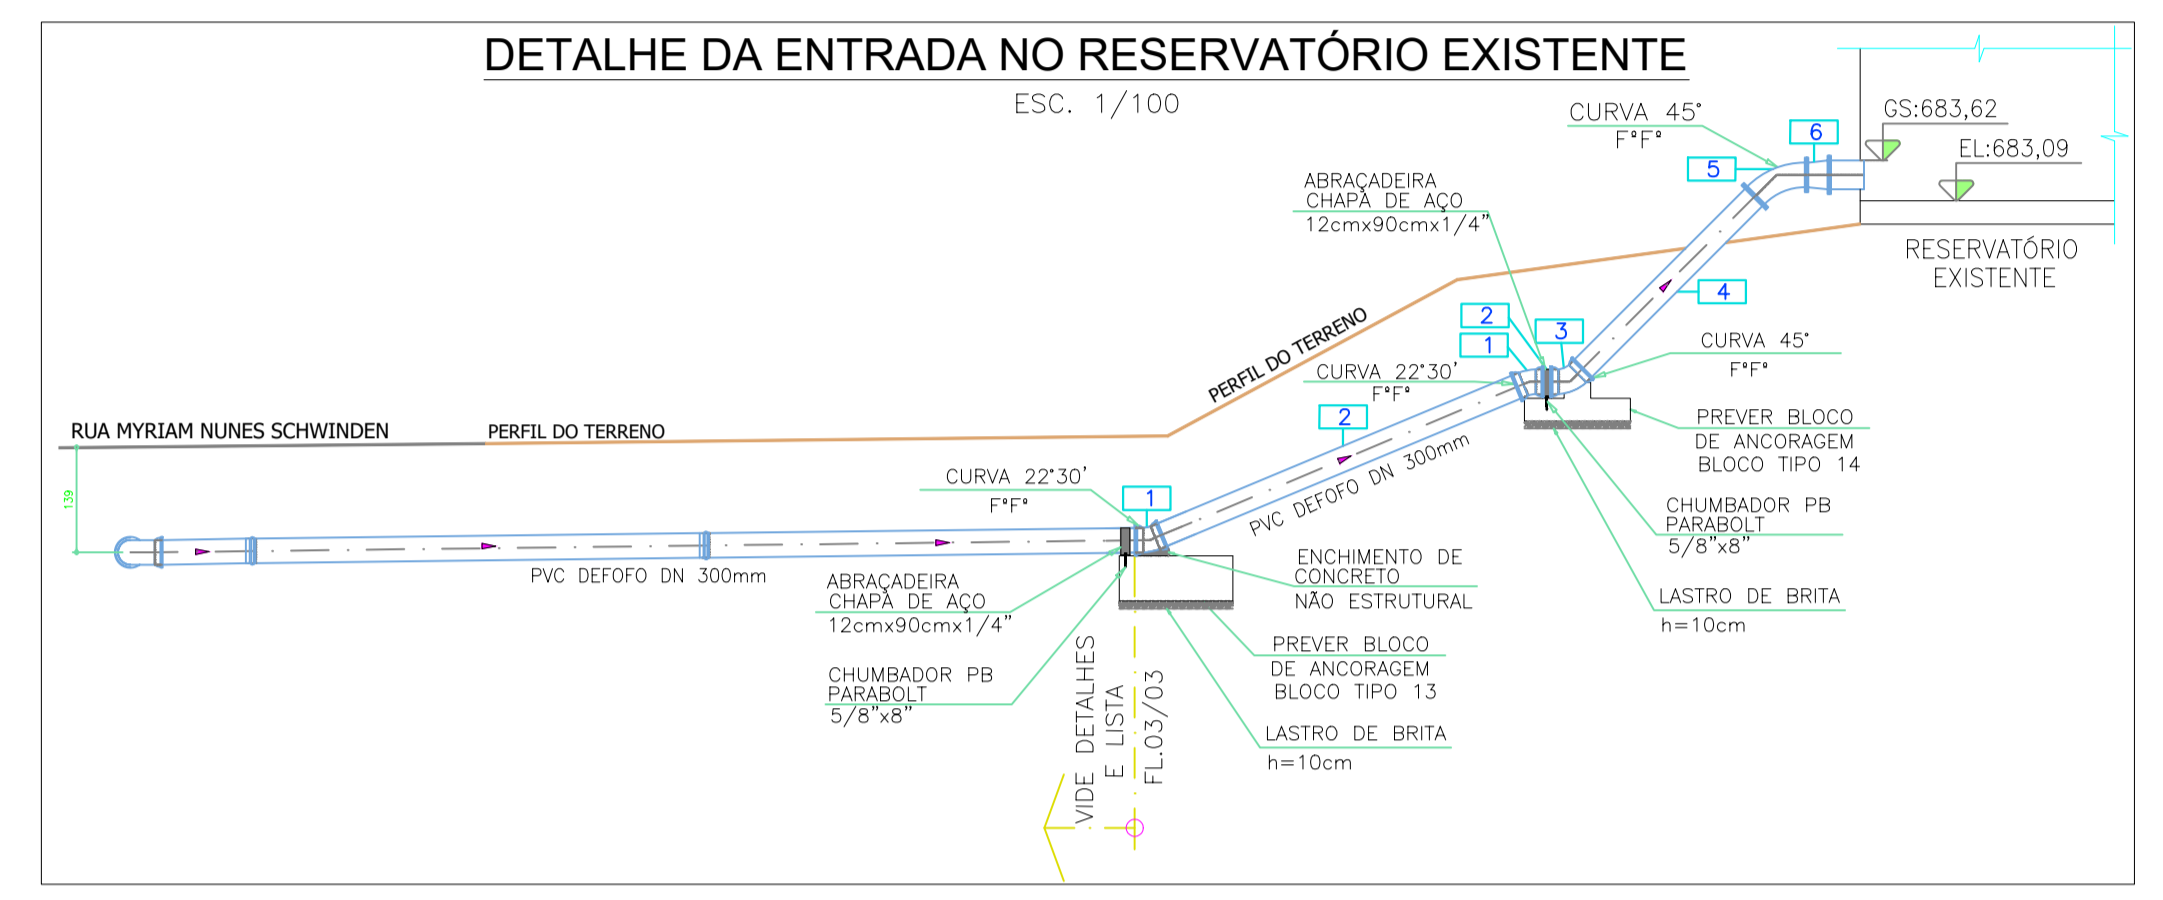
DETALHE DA ENTRADA NO RESERVATÓRIO EXISTENTE

ESC. 1/100

CURVA 45°
F°F°

6

5

GS:683,62

EL:683,09

ABRAÇADEIRA
CHAPA DE AÇO
12cmx90cmx1/4"

RESERVATÓRIO
EXISTENTE

4

PERFIL DO TERRENO

2

3

1

CURVA 45°
F°F°

CURVA 22°30'
F°F°

PREVER BLOCO
DE ANCORAGEM
BLOCO TIPO 14

RUA MYRIAM NUNES SCHWINDEN

PERFIL DO TERRENO

2

CHUMBADOR PB
PARABOLT
5/8"x8"

139

CURVA 22°30'
F°F°

1

PVC DEFOFO DN 300mm

PVC DEFOFO DN 300mm

ENCHIMENTO DE
CONCRETO
NÃO ESTRUTURAL

LASTRO DE BRITA
h=10cm

ABRAÇADEIRA
CHAPA DE AÇO
12cmx90cmx1/4"

PREVER BLOCO
DE ANCORAGEM
BLOCO TIPO 13

CHUMBADOR PB
PARABOLT
5/8"x8"

LASTRO DE BRITA
h=10cm

VIDE DETALHES
E LISTA
FL.03/03